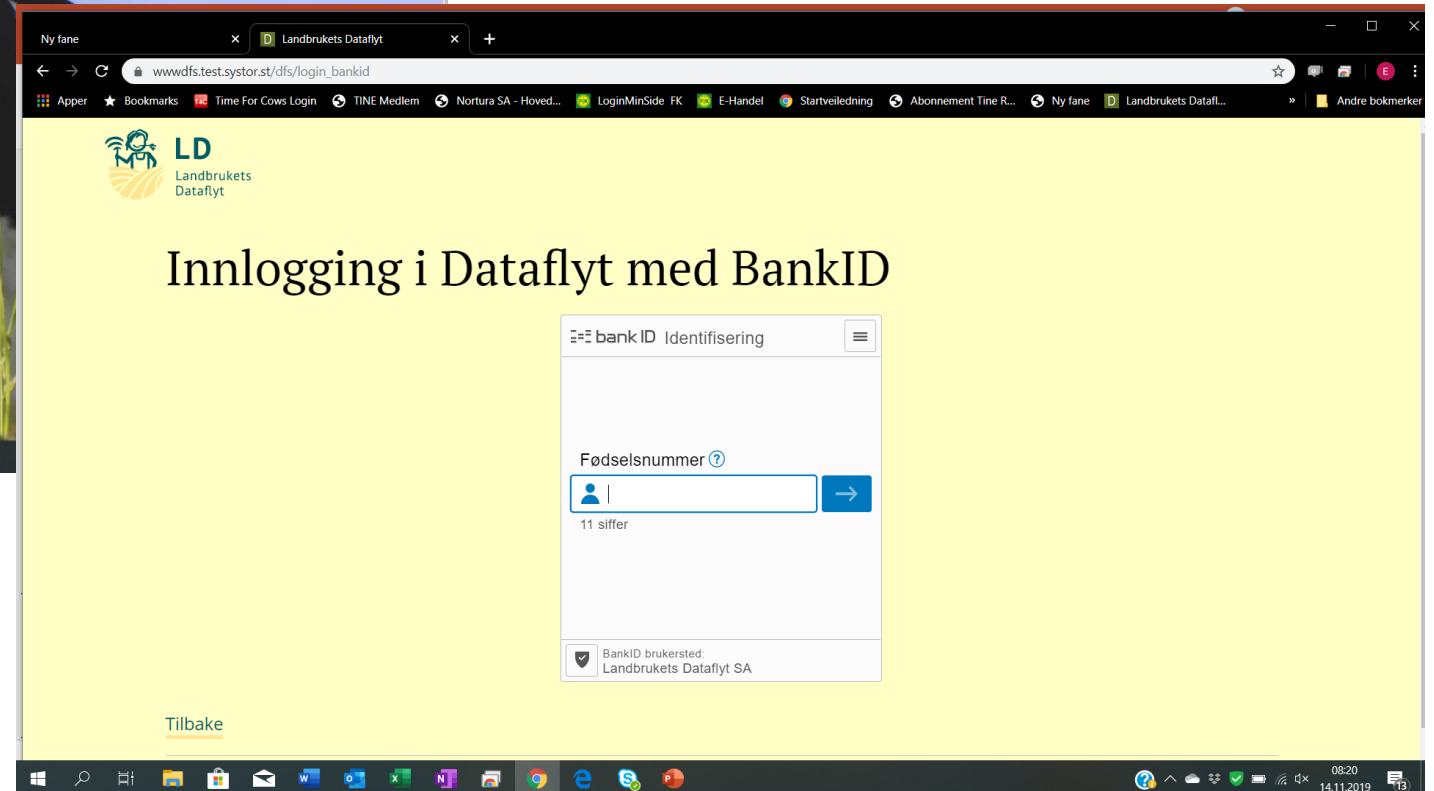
Ny fane
Landbrukets Dataflyt
wwwdfs.test.systor.st/dfs/login_bankid
Apper Bookmarks Time For Cows Login TINE Medlem Nortura SA - Hoved... LoginMinSide FK E-Handel Startveiledning Abonnement Tine R... Ny fane Landbrukets Datafl... » Andre bokmerker

LD
Landbrukets
Dataflyt

Innlogging i Dataflyt med BankID

bank ID Identifisering

Fødselsnummer

11 siffer

BankID brukersted:
Landbrukets Dataflyt SA

Tilbake

08:20
14.11.2019
13